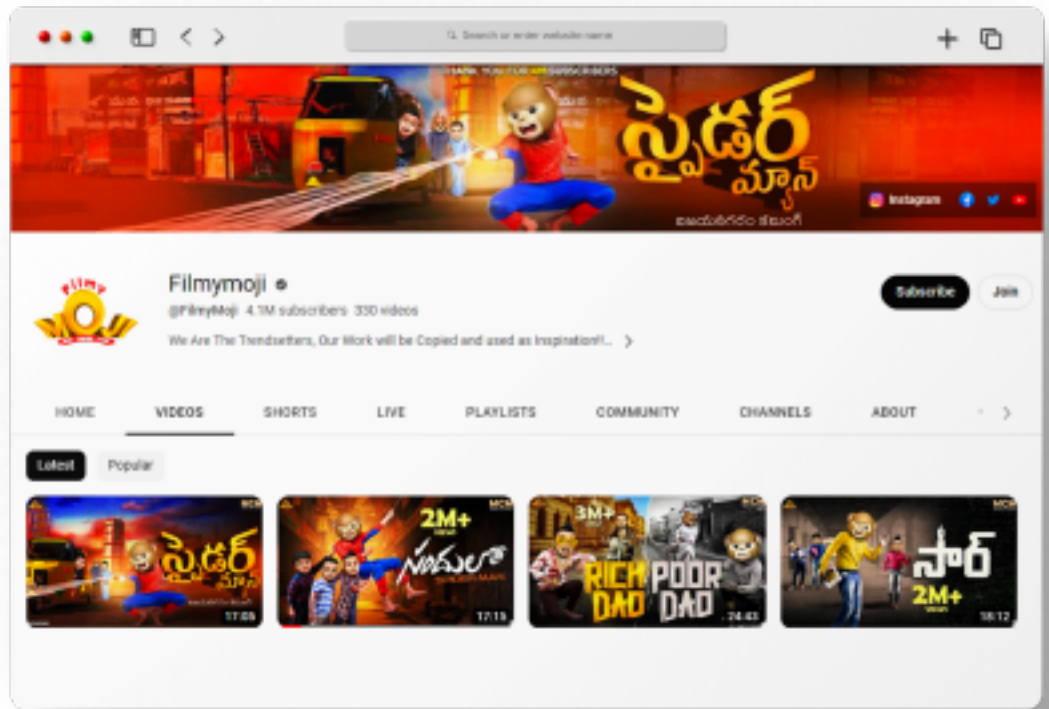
Search or enter website name

THANK YOU FOR 4M SUBSCRIBERS

స్పైడర్ మ్యాన్

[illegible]

Instagram

Filmy MOJI

Filmymoji

@FilmyMoji 4.1M subscribers 330 videos

We Are The Trendsetters, Our Work will be Copied and used as Inspiration!!...

Subscribe

Join

HOME

VIDEOS

SHORTS

LIVE

PLAYLISTS

COMMUNITY

CHANNELS

ABOUT

Latest

Popular

స్పైడర్ మ్యాన్

17:05

2M+ VIEWS

సాములా SPIDER MAN

17:15

3M+ VIEWS

RICH DAD POOR DAD

24:43

సార్

2M+ VIEWS

18:12